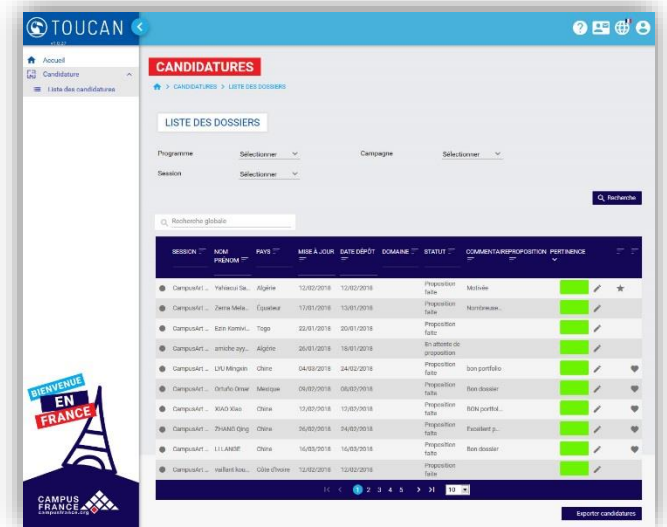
TOUCAN

Accueil
Candidature
Liste des candidatures

CANDIDATURES
> CANDIDATURES > LISTE DES DOSSIERS

LISTE DES DOSSIERS

Programme Sélectionner
Campagne Sélectionner
Session Sélectionner

Recherche

Recherche globale

| SESSION | NOM PRENOM | PAYS | MISE A JOUR | DATE DÉPÔT | DOMAINE | STATUT | COMMENTAIRE | PROPOSITION | PERTINENCE |
|---|---|---|---|---|---|---|---|---|---|
| CampusArt ... | Yahiaoui Sa... | Algérie | 12/02/2018 | 12/02/2018 | | Proposition faite | Motivée | | |
| CampusArt ... | Zerna Mela... | Équateur | 17/01/2018 | 13/01/2018 | | Proposition faite | Nombreuse... | | |
| CampusArt ... | Ezin Komivi... | Togo | 22/01/2018 | 20/01/2018 | | Proposition faite | | | |
| CampusArt ... | amiche ayy... | Algérie | 26/01/2018 | 18/01/2018 | | En attente de proposition | | | |
| CampusArt ... | LIU Mingxin | Chine | 04/03/2018 | 24/02/2018 | | Proposition faite | bon portfolio | | |
| CampusArt ... | Ortuño Omar | Mexique | 09/02/2018 | 08/02/2018 | | Proposition faite | Bon dossier | | |
| CampusArt ... | XIAO Xiao | Chine | 12/03/2018 | 12/03/2018 | | Proposition faite | BON portfol... | | |
| CampusArt ... | ZHANG Qing | Chine | 26/02/2018 | 24/02/2018 | | Proposition faite | Excellent p... | | |
| CampusArt ... | LI LANSE | Chine | 16/03/2018 | 16/03/2018 | | Proposition faite | Bon dossier | | |
| CampusArt ... | vaillant kou... | Côte d'Ivoire | 12/02/2018 | 12/02/2018 | | Proposition faite | | | |

1 2 3 4 5 10

Exporter candidatures

BIENVENUE EN FRANCE

CAMPUS FRANCE
campusfrance.org